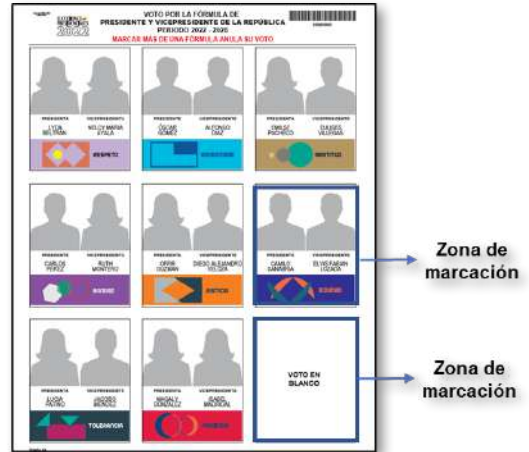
VOTO POR LA FÓRMULA DE
PRESIDENTE Y VICEPRESIDENTE DE LA REPÚBLICA
PERIODO 2022 - 2026
MARCAR MÁS DE UNA FÓRMULA ANULA SU VOTO

2022

PRESIDENTE
LYDA BELTRÁN
VICEPRESIDENTE
NELCY MARIA AYALA
RESPETO

PRESIDENTE
ÓSCAR GÓMEZ
VICEPRESIDENTE
ALFONSO DÍAZ
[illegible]

PRESIDENTE
EMILIO PACHECO
VICEPRESIDENTE
EULISES VILLEGAS
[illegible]

PRESIDENTE
CARLOS PÉREZ
VICEPRESIDENTE
RUTH MONTERO
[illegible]

PRESIDENTE
OFFIR GUZMÁN
VICEPRESIDENTE
DIEGO ALEJANDRO TOLEDA
JUSTICIA

PRESIDENTE
CAMILO SANABRIA
VICEPRESIDENTE
ELVIS FABIÁN LOZADA
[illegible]

Zona de marcación

PRESIDENTE
LUISA ARCINIO
VICEPRESIDENTE
JACOBO MORALES
TOLERANCIA

PRESIDENTE
MAGALY GONZÁLEZ
VICEPRESIDENTE
JUAN MADRIGAL
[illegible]

VOTO EN BLANCO

Zona de marcación